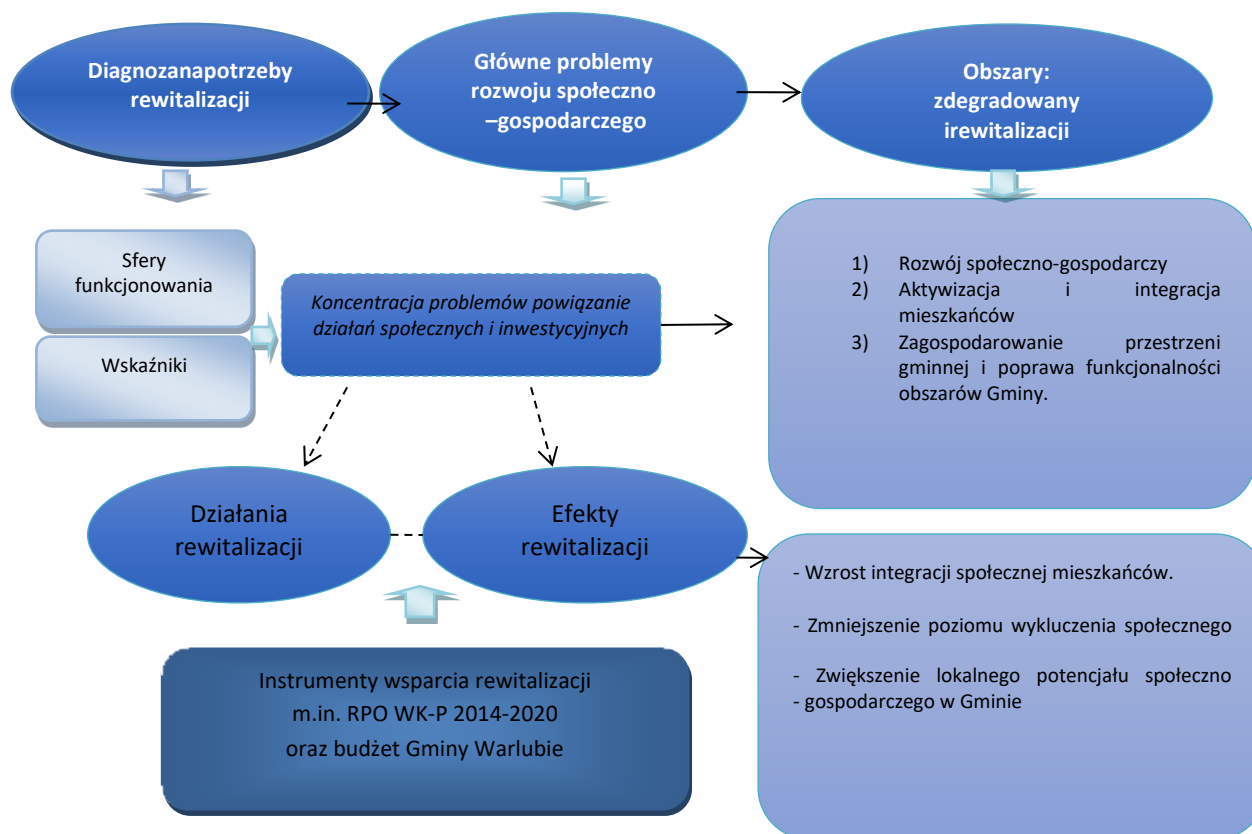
Diagnozanapotrzeby rewitalizacji

Główne problemy rozwoju społeczno –gospodarczego

Obszary: zdegradowany irewitalizacji

Sfery funkcjonowania

Wskaźniki

Koncentracja problemów powiązanie działań społecznych i inwestycyjnych

1) Rozwój społeczno-gospodarczy
2) Aktywizacja i integracja mieszkańców
3) Zagospodarowanie przestrzeni gminnej i poprawa funkcjonalności obszarów Gminy.

Działania rewitalizacji

Efekty rewitalizacji

- Wzrost integracji społecznej mieszkańców.

- Zmniejszenie poziomu wykluczenia społecznego

- Zwiększenie lokalnego potencjału społeczno - gospodarczego w Gminie

Instrumenty wsparcia rewitalizacji m.in. RPO WK-P 2014-2020 oraz budżet Gminy Warlubie